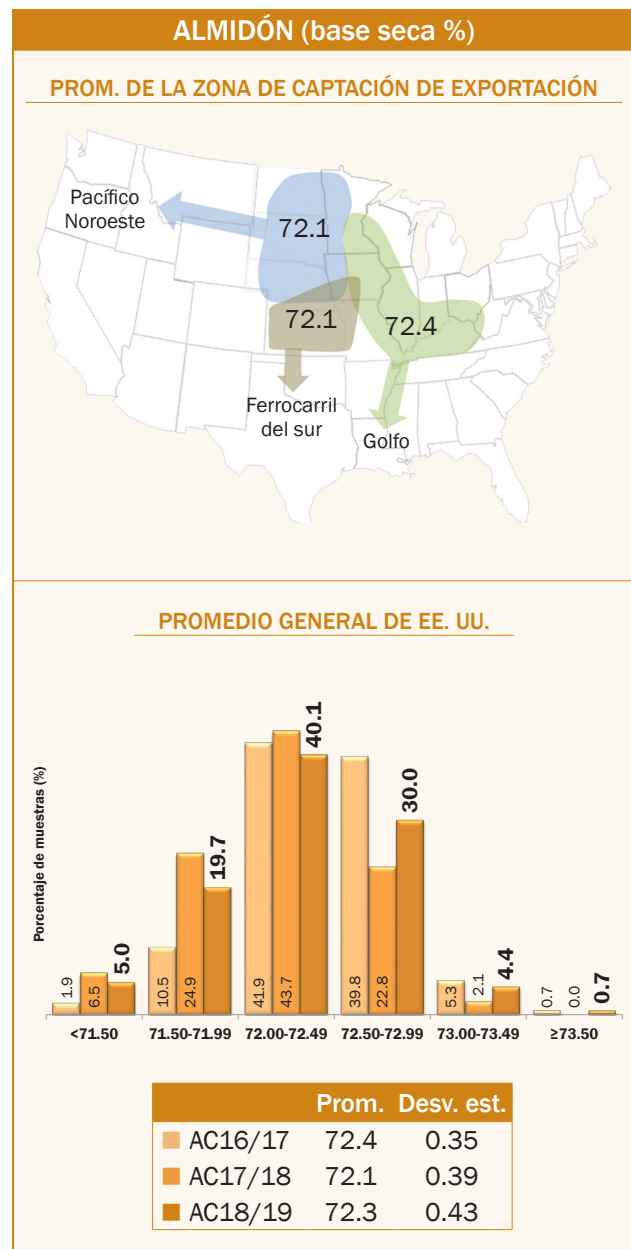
ALMIDÓN (base seca %)

PROM. DE LA ZONA DE CAPTACIÓN DE EXPORTACIÓN

Pacífico Noroeste
72.1
72.1
72.4
Ferrocarril del sur
Golfo

PROMEDIO GENERAL DE EE. UU.

Porcentaje de muestras (%)

1.9
6.5
5.0
10.5
24.9
19.7
41.9
43.7
40.1
39.8
22.8
30.0
5.3
2.1
4.4
0.7
0.0
0.7

<71.50
71.50-71.99
72.00-72.49
72.50-72.99
73.00-73.49
≥73.50

| | Prom. | Desv. est. |
|---|---|---|
| AC16/17 | 72.4 | 0.35 |
| AC17/18 | 72.1 | 0.39 |
| AC18/19 | 72.3 | 0.43 |